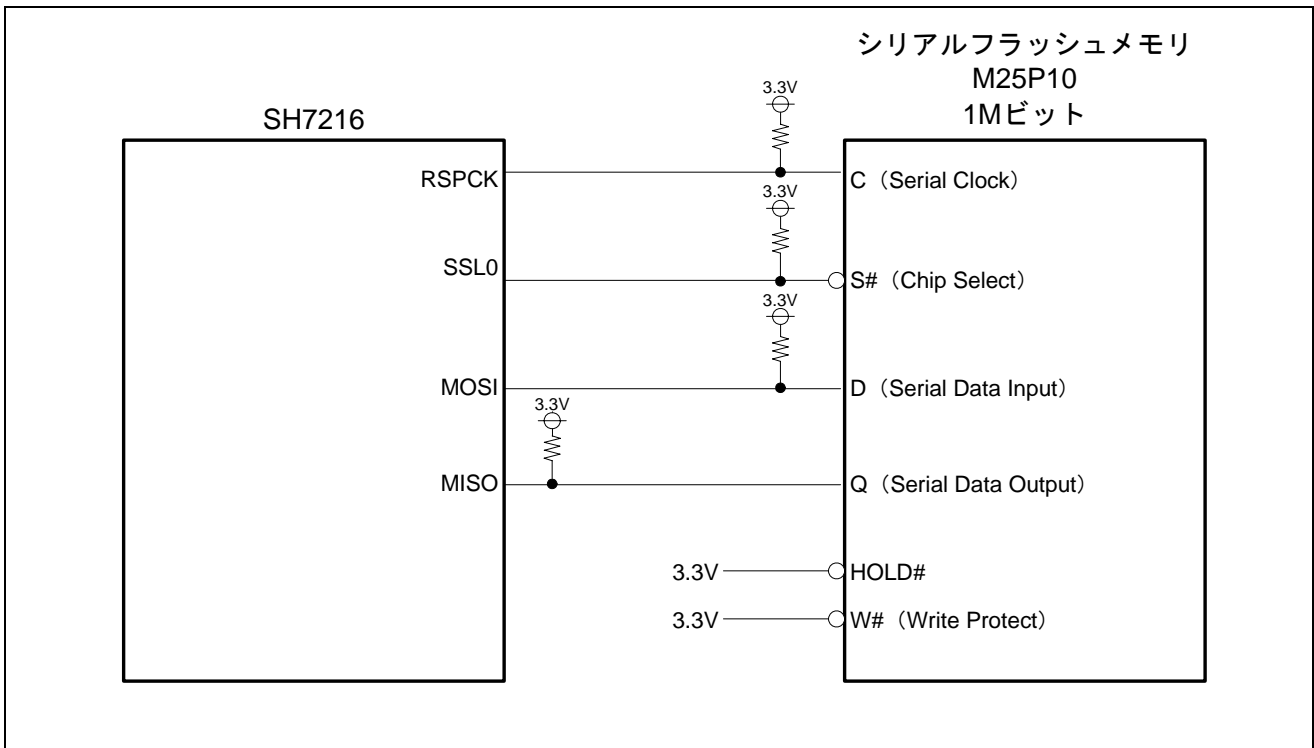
SH7216

シリアルフラッシュメモリ
M25P10
1Mビット

3.3V
3.3V
3.3V
3.3V

RSPCK
SSL0
MOSI
MISO

C（Serial Clock）
S#（Chip Select）
D（Serial Data Input）
Q（Serial Data Output）
3.3V HOLD#
3.3V W#（Write Protect）